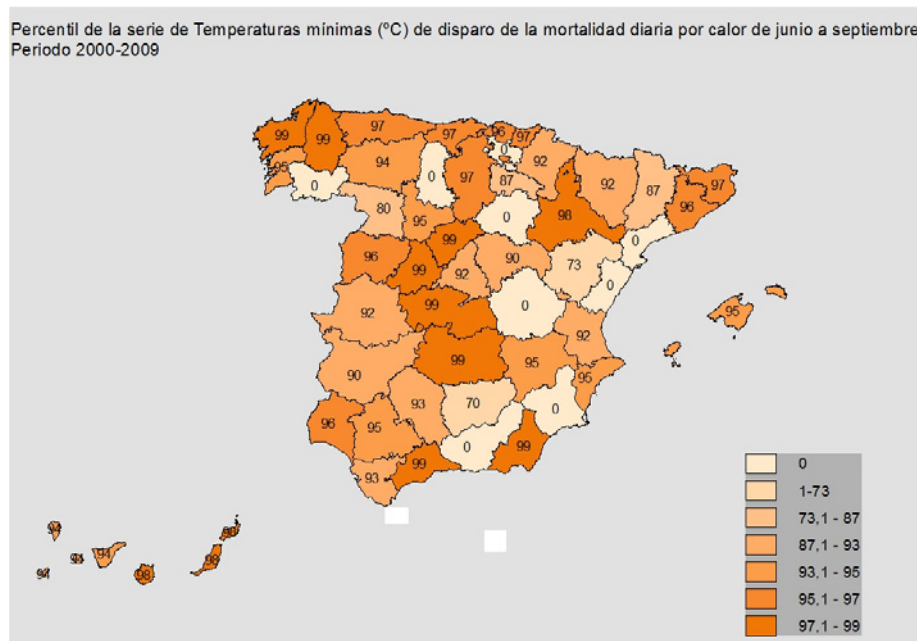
Percentil de la serie de Temperaturas mínimas (ºC) de disparo de la mortalidad diaria por calor de junio a septiembre
Periodo 2000-2009

99
99
97
97
96
97
0
92
95
0
94
0
97
87
92
87
97
80
96
95
0
98
0
96
99
96
99
92
90
73
0
92
99
0
95
92
99
95
90
95
93
70
0
96
95
0
99
99
93
94
94
94
98
98

0
1-73
73,1 - 87
87,1 - 93
93,1 - 95
95,1 - 97
97,1 - 99